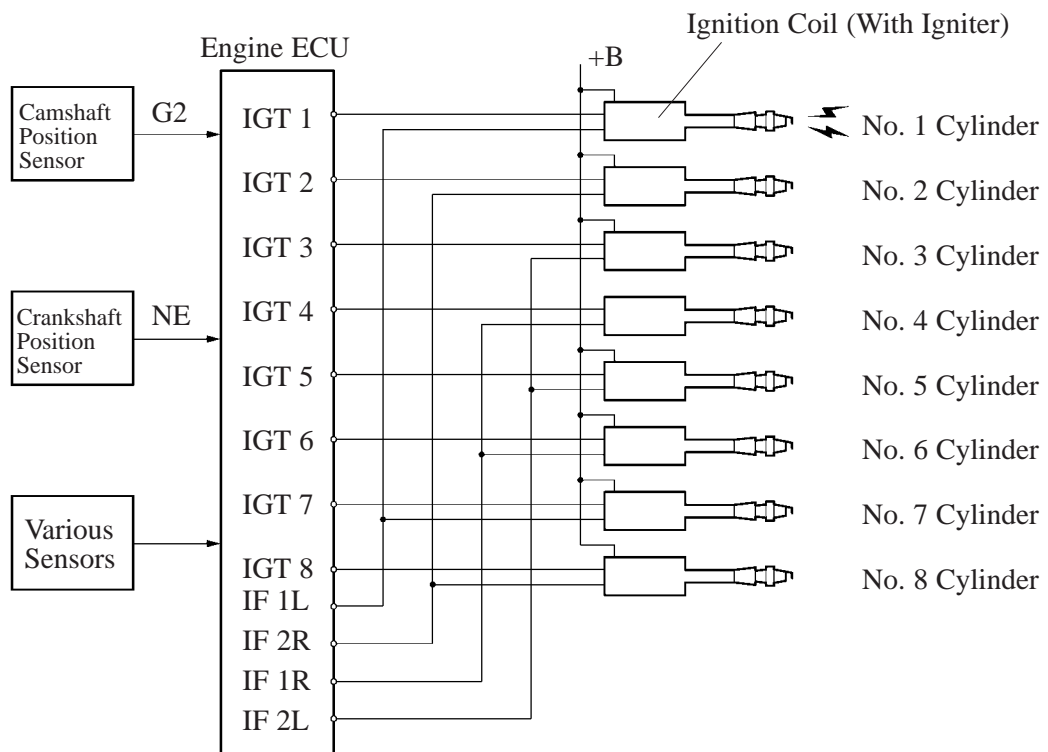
Engine ECU

Ignition Coil (With Igniter)

+B

Camshaft Position Sensor

G2

Crankshaft Position Sensor

NE

Various Sensors

IGT 1
IGT 2
IGT 3
IGT 4
IGT 5
IGT 6
IGT 7
IGT 8
IF 1L
IF 2R
IF 1R
IF 2L

No. 1 Cylinder
No. 2 Cylinder
No. 3 Cylinder
No. 4 Cylinder
No. 5 Cylinder
No. 6 Cylinder
No. 7 Cylinder
No. 8 Cylinder